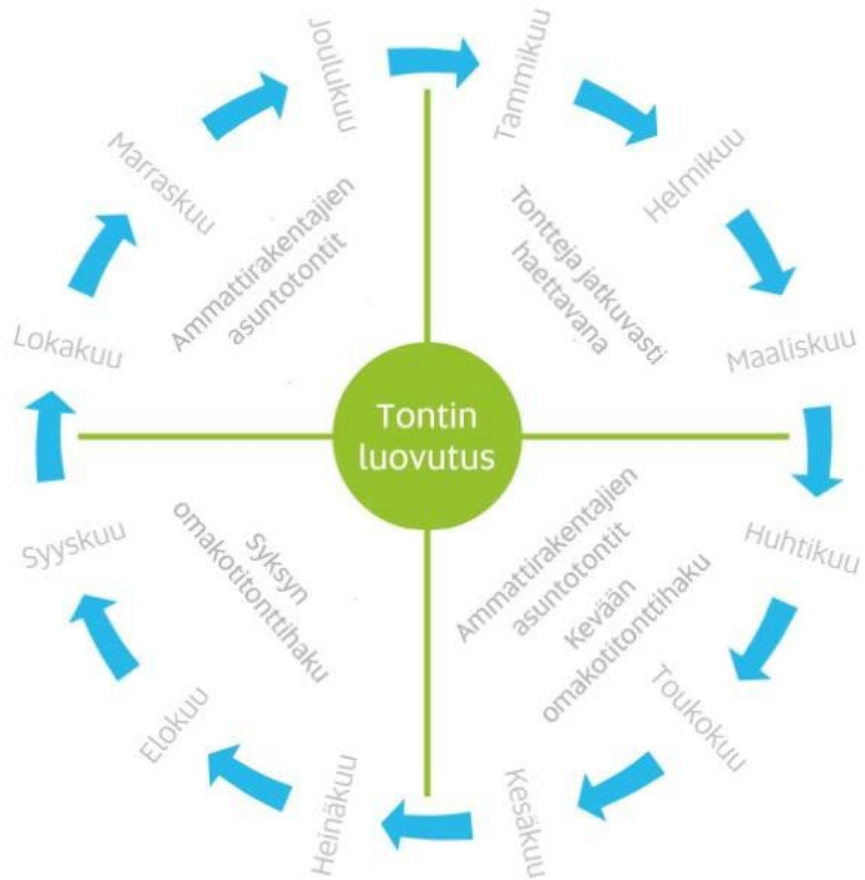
Tontin luovutus

Tammikuu

Helmikuu

Maaliskuu

Huhtikuu

Toukokuu

Kesäkuu

Heinäkuu

Elokuu

Syyskuu

Lokakuu

Marraskuu

Joulukuu

Tontteja jatkuvasti haettavana

Ammattirakentajien asuntotontit

Kevään omakotitonttihaku

Syksyn omakotitonttihaku

Ammattirakentajien asuntotontit